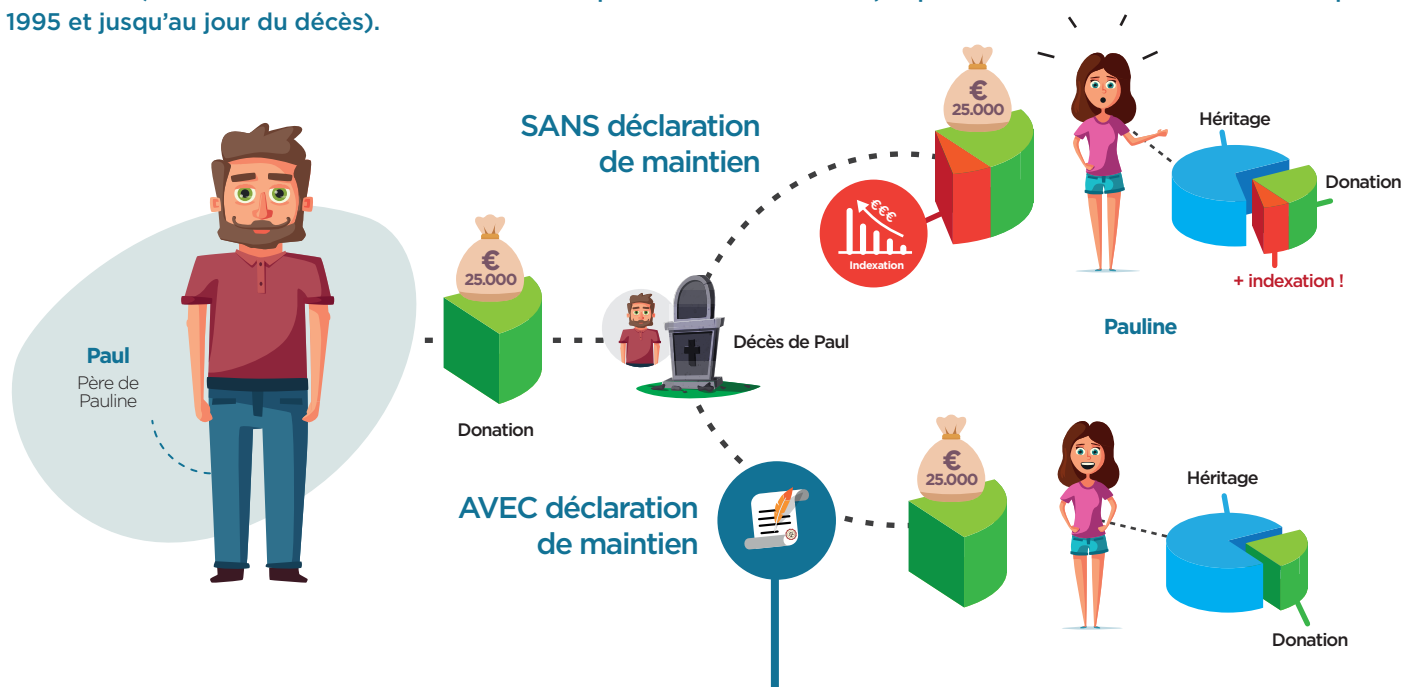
1995 et jusqu'au jour du décès).

Paul
Père de Pauline

€
25.000

Donation

Décès de Paul

SANS déclaration de maintien

€
25.000

€€€
Indexation

Pauline

Héritage

Donation

+ indexation !

AVEC déclaration de maintien

€
25.000

Héritage

Donation